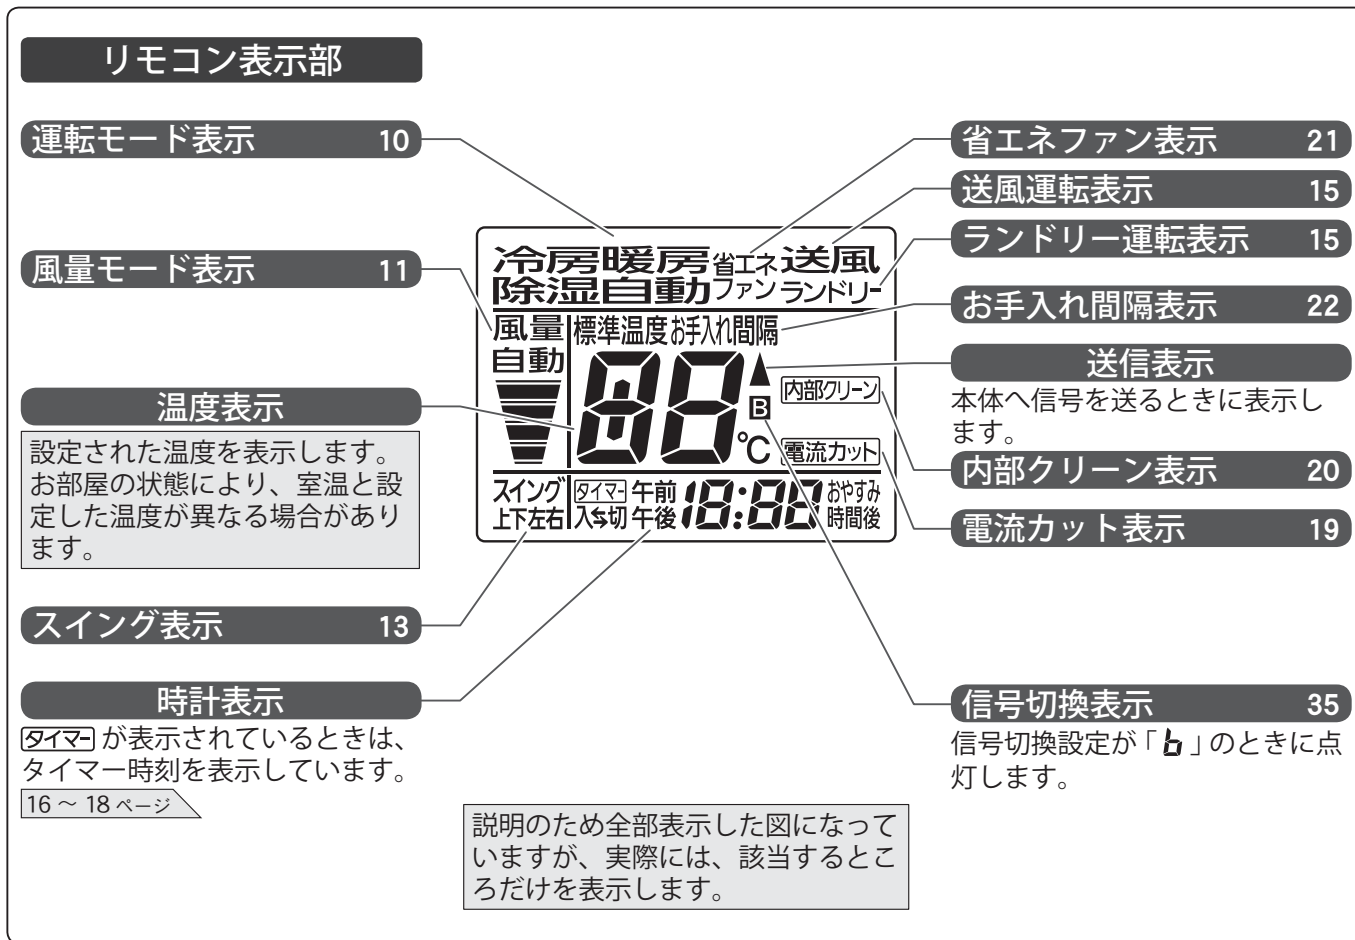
リモコン表示部

運転モード表示 10

風量モード表示 11

温度表示

設定された温度を表示します。お部屋の状態により、室温と設定した温度が異なる場合があります。

スイング表示 13

時計表示

タイマー が表示されているときは、タイマー時刻を表示しています。

16 ～ 18 ページ

冷房 暖房 省エネ 送風
除湿 自動 ファン ランドリー
風量 標準温度 お手入れ間隔
自動
88 ▲ 内部クリーン
B
℃ 電流カット
スイング タイマー 午前 18:88 おやすみ
上下左右 入⇆切 午後 時間後

説明のため全部表示した図になっていますが、実際には、該当するところだけを表示します。

省エネファン表示 21

送風運転表示 15

ランドリー運転表示 15

お手入れ間隔表示 22

送信表示

本体へ信号を送るときに表示します。

内部クリーン表示 20

電流カット表示 19

信号切換表示 35

信号切換設定が「b」のときに点灯します。